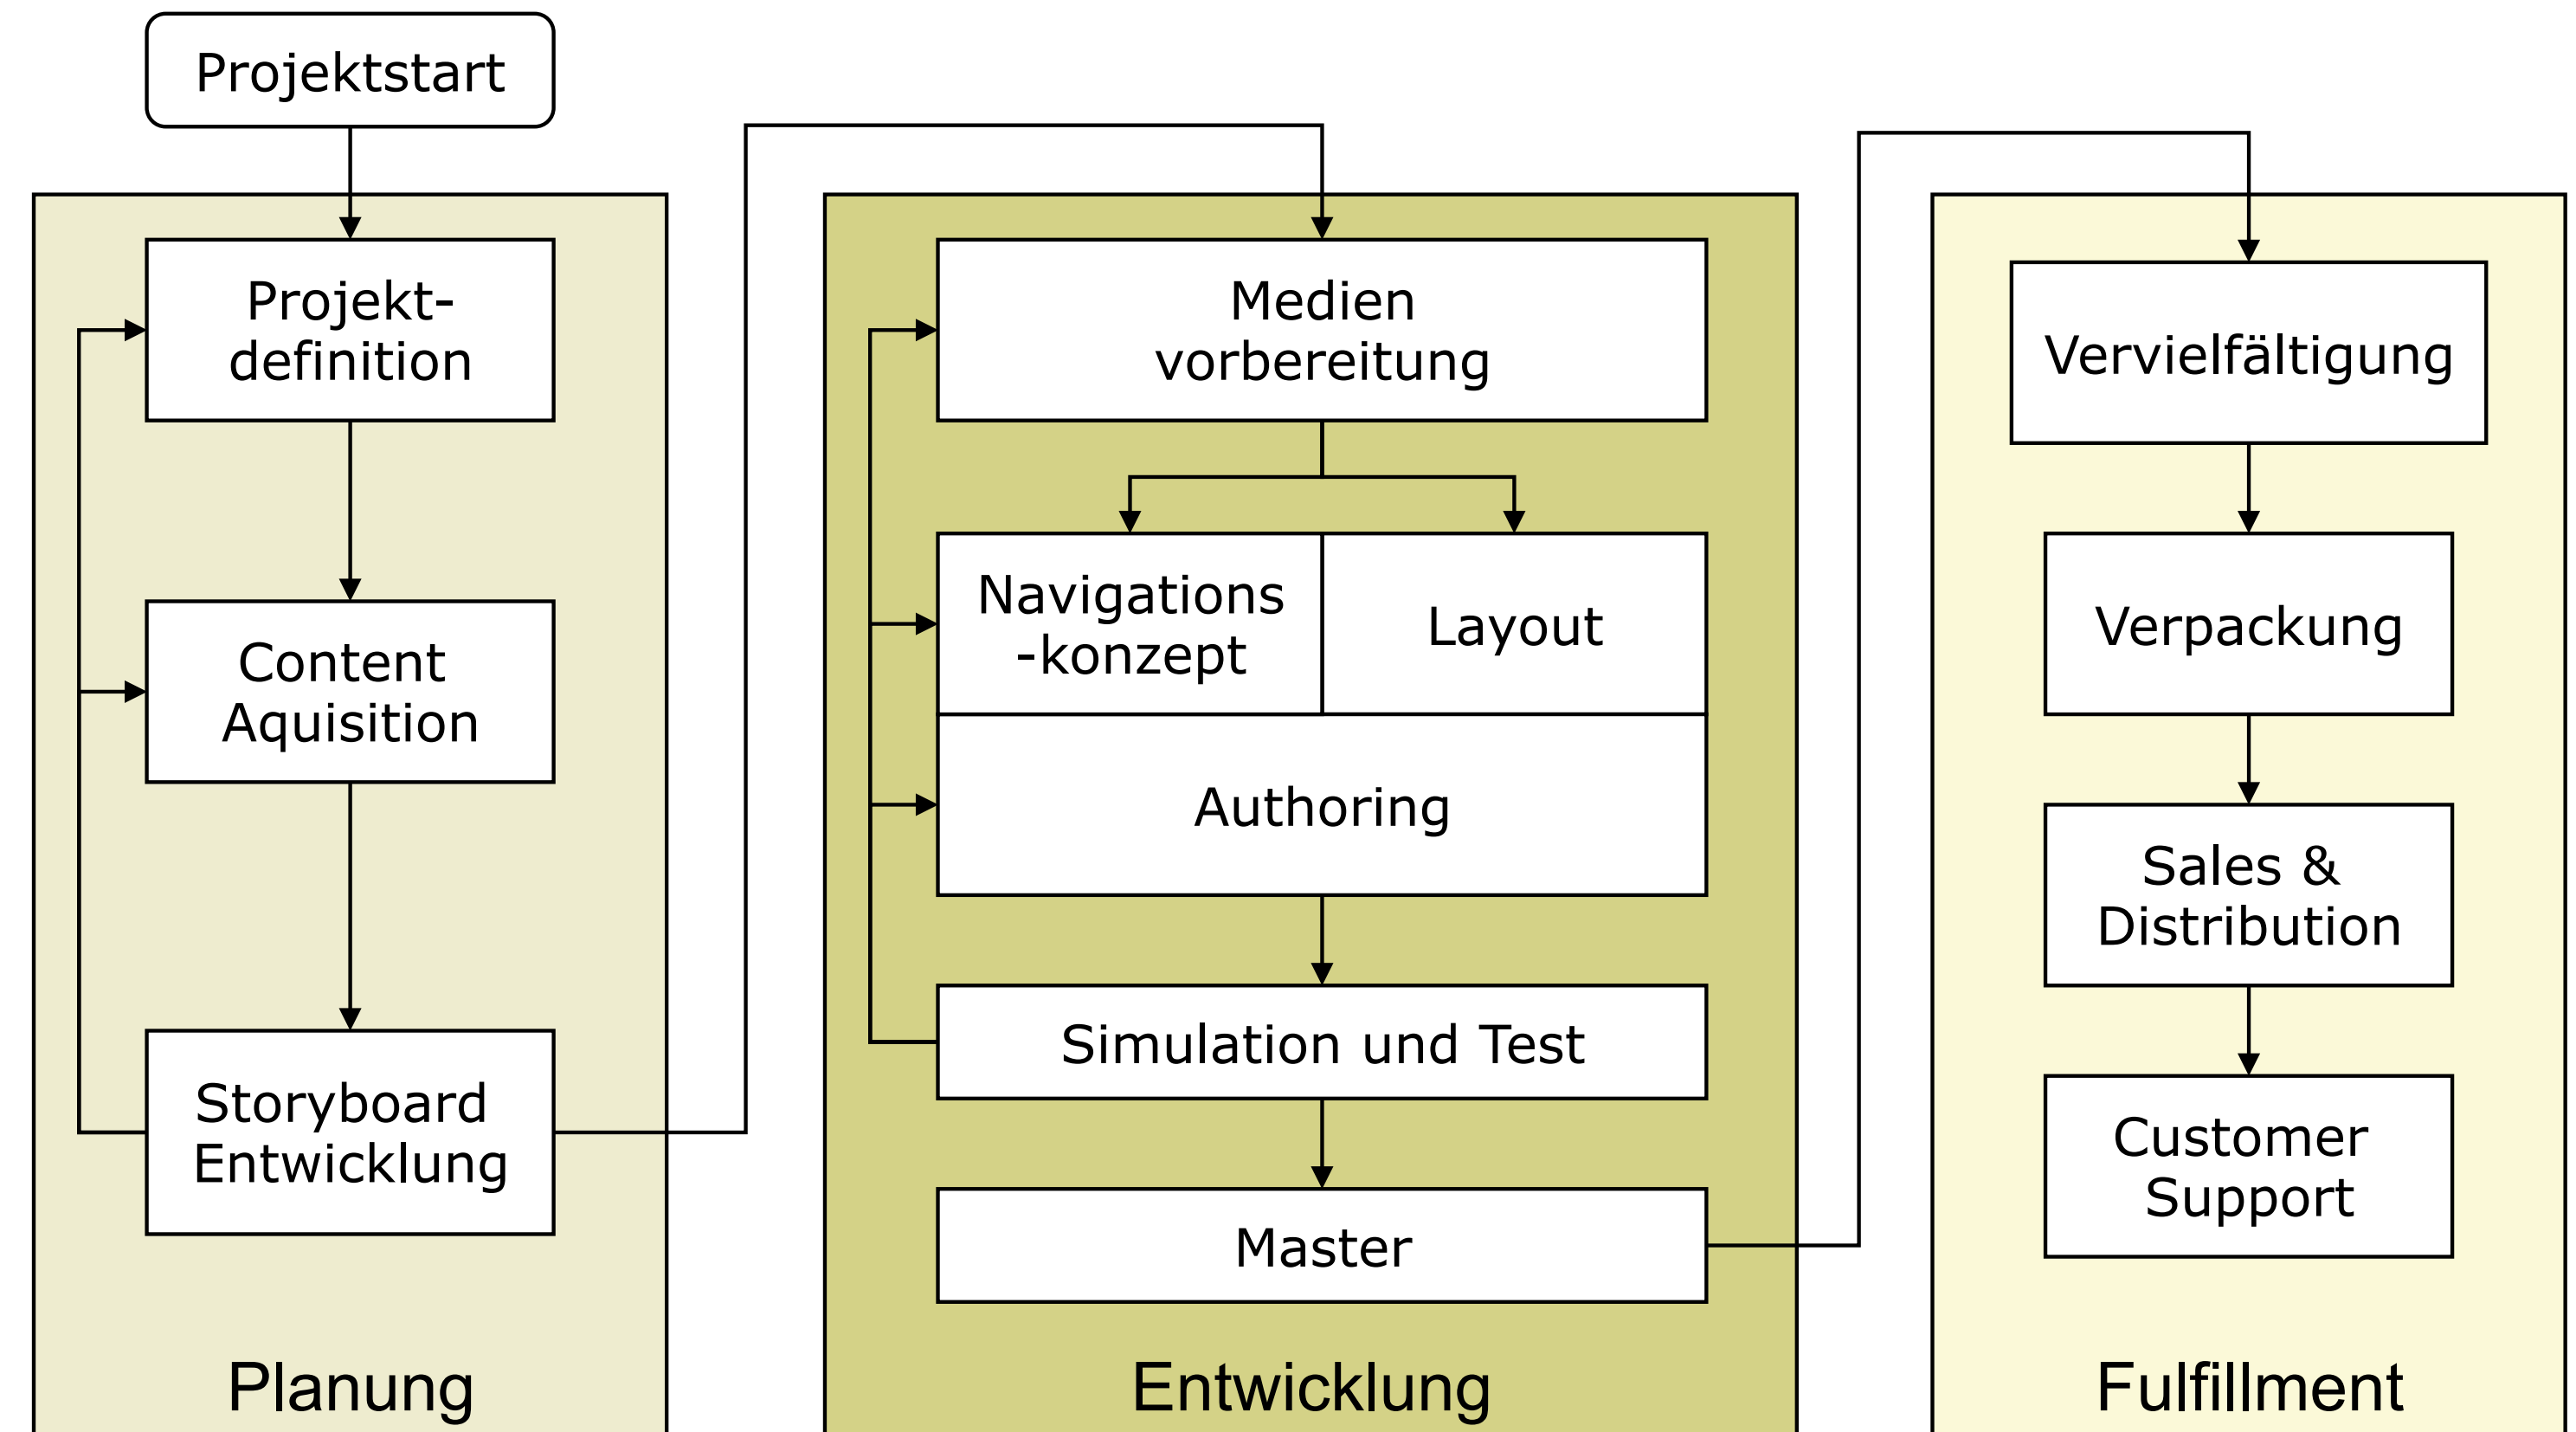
Projektstart

Projekt-definition

Content Aquisition

Storyboard Entwicklung

Planung

Medien vorbereitung

Navigations -konzept

Layout

Authoring

Simulation und Test

Master

Entwicklung

Vervielfältigung

Verpackung

Sales & Distribution

Customer Support

Fulfillment